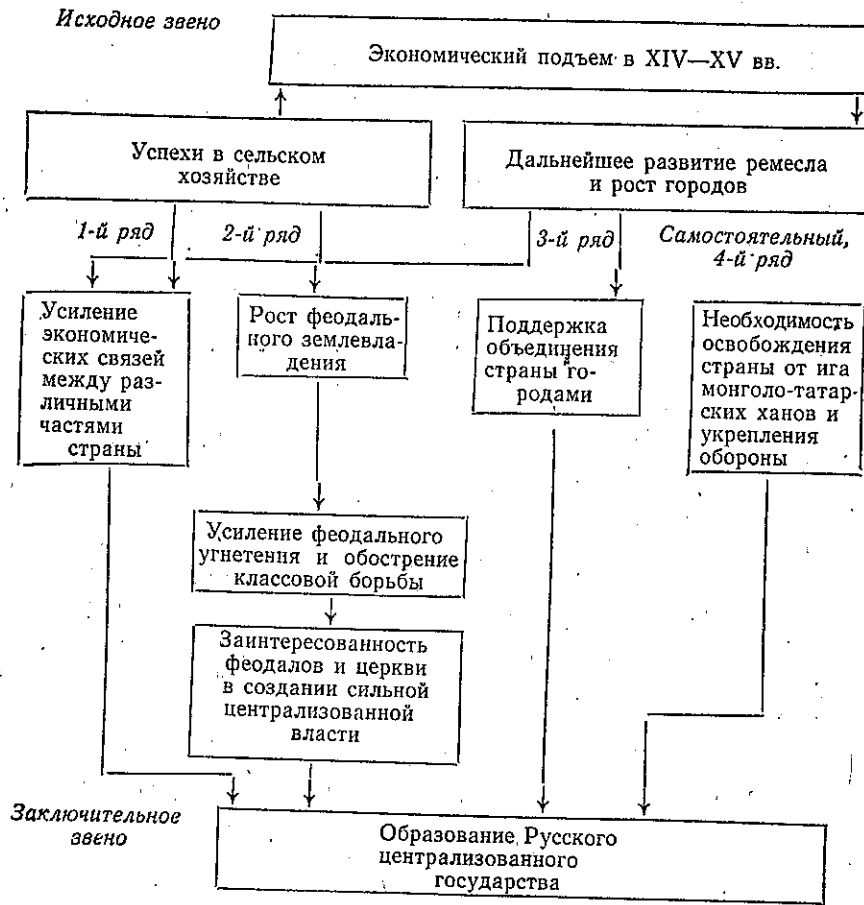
Исходное звено

Экономический подъем в XIV—XV вв.

Успехи в сельском хозяйстве

Дальнейшее развитие ремесла и рост городов

1-й ряд

2-й ряд

3-й ряд

Самостоятельный, 4-й ряд

Усиление экономических связей между различными частями страны

Рост феодального землевладения

Поддержка объединения страны городами

Необходимость освобождения страны от ига монголо-татарских ханов и укрепления обороны

Усиление феодального угнетения и обострение классовой борьбы

Заинтересованность феодалов и церкви в создании сильной централизованной власти

Заключительное звено

Образование Русского централизованного государства